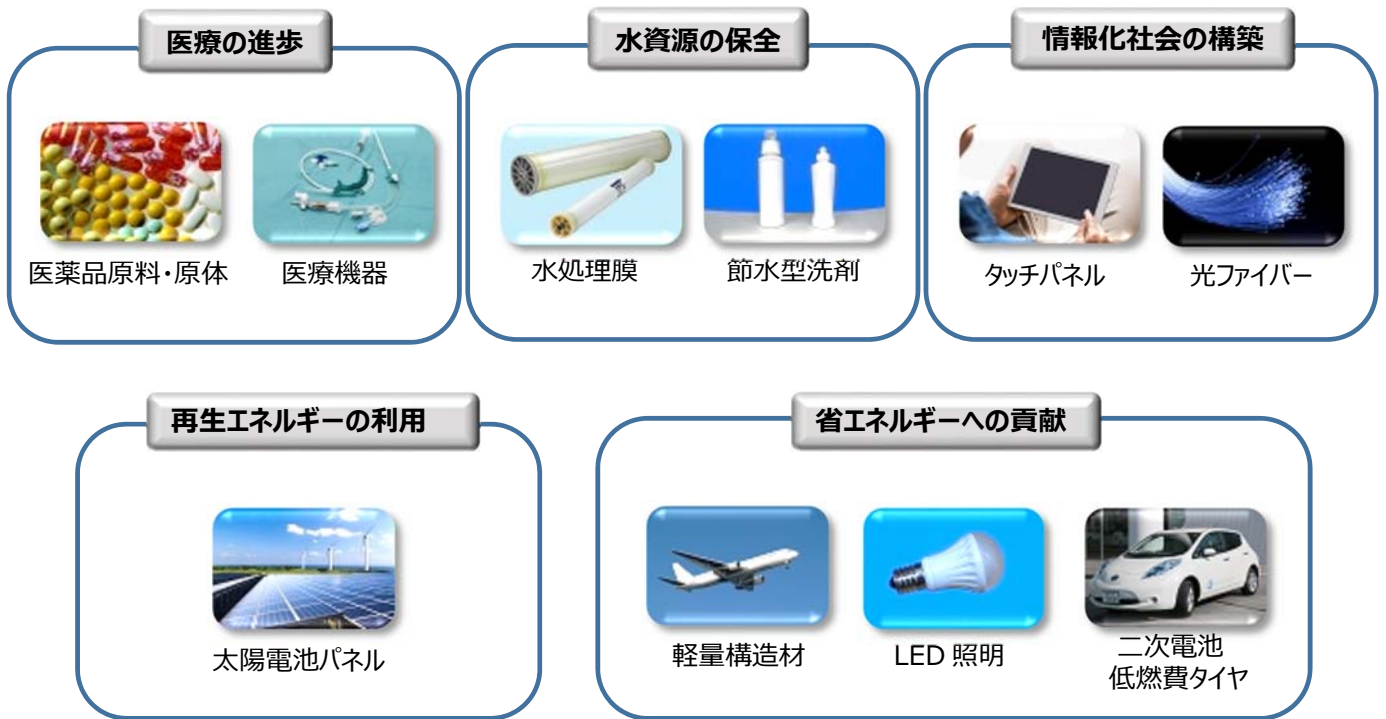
医療の進歩

医薬品原料・原体

医療機器

水資源の保全

水処理膜

節水型洗剤

情報化社会の構築

タッチパネル

光ファイバー

再生エネルギーの利用

太陽電池パネル

省エネルギーへの貢献

軽量構造材

LED 照明

二次電池
低燃費タイヤ